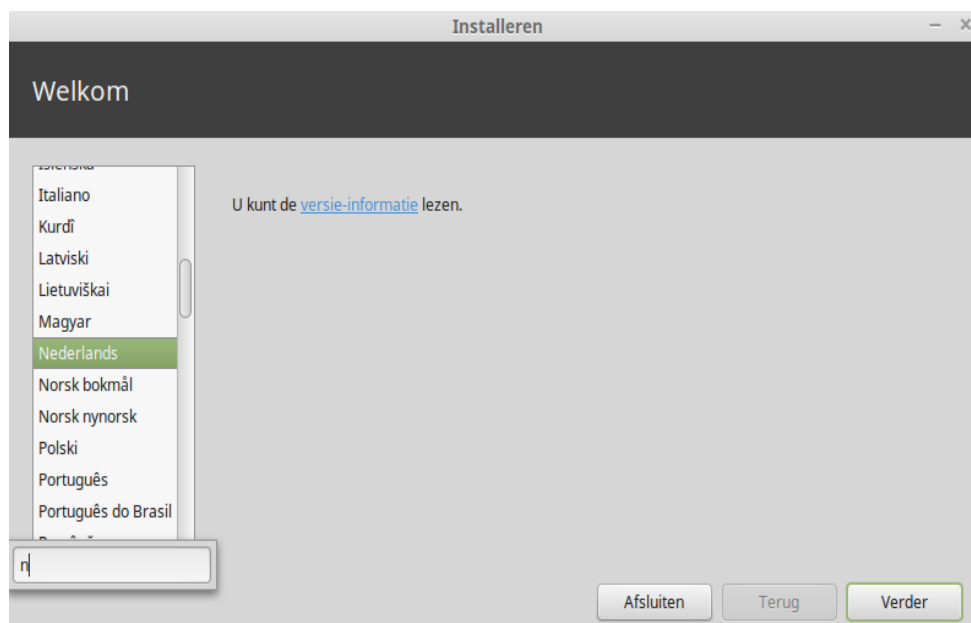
Installeren

Welkom

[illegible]
Italiano
Kurdî
Latviski
Lietuviškai
Magyar
Nederlands
Norsk bokmål
Norsk nynorsk
Polski
Português
Português do Brasil
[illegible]

n

U kunt de versie-informatie lezen.

Afsluiten
Terug
Verder